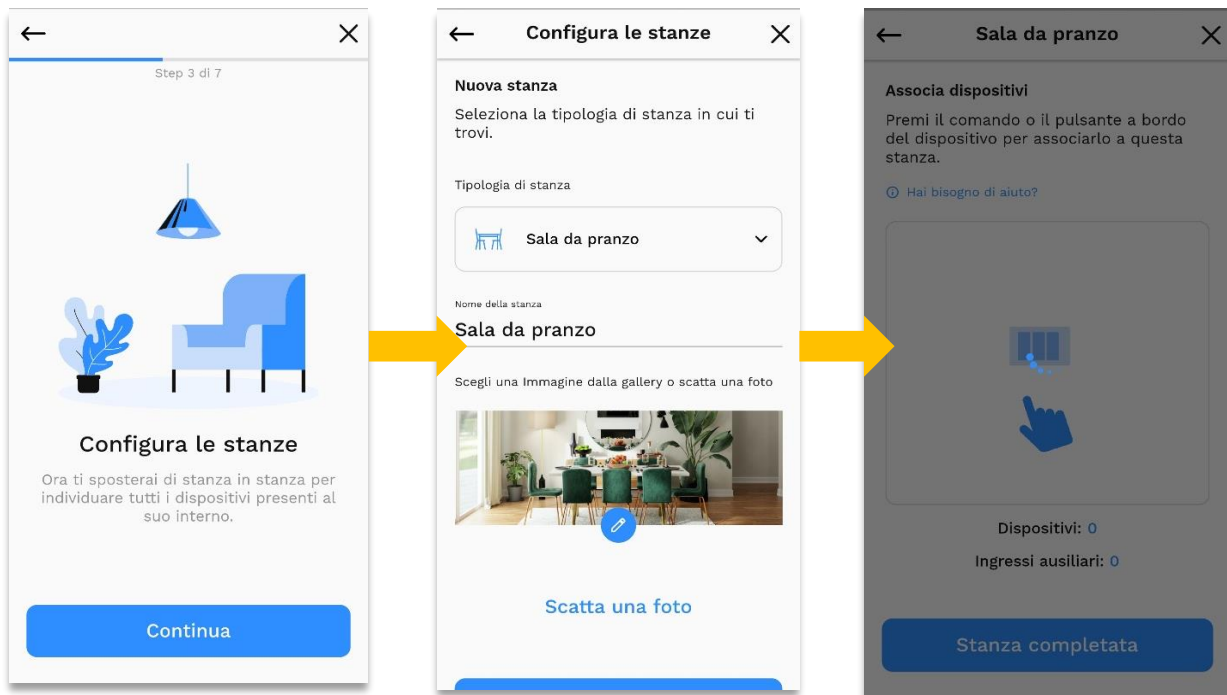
←
×
Step 3 di 7

Configura le stanze

Ora ti sposterai di stanza in stanza per individuare tutti i dispositivi presenti al suo interno.

Continua

←
Configura le stanze
×

Nuova stanza

Seleziona la tipologia di stanza in cui ti trovi.

Tipologia di stanza

Sala da pranzo

Nome della stanza

Sala da pranzo

Scegli una Immagine dalla gallery o scatta una foto

Scatta una foto

←
Sala da pranzo
×

Associa dispositivi

Premi il comando o il pulsante a bordo del dispositivo per associarlo a questa stanza.

Hai bisogno di aiuto?

Dispositivi: 0

Ingressi ausiliari: 0

Stanza completata